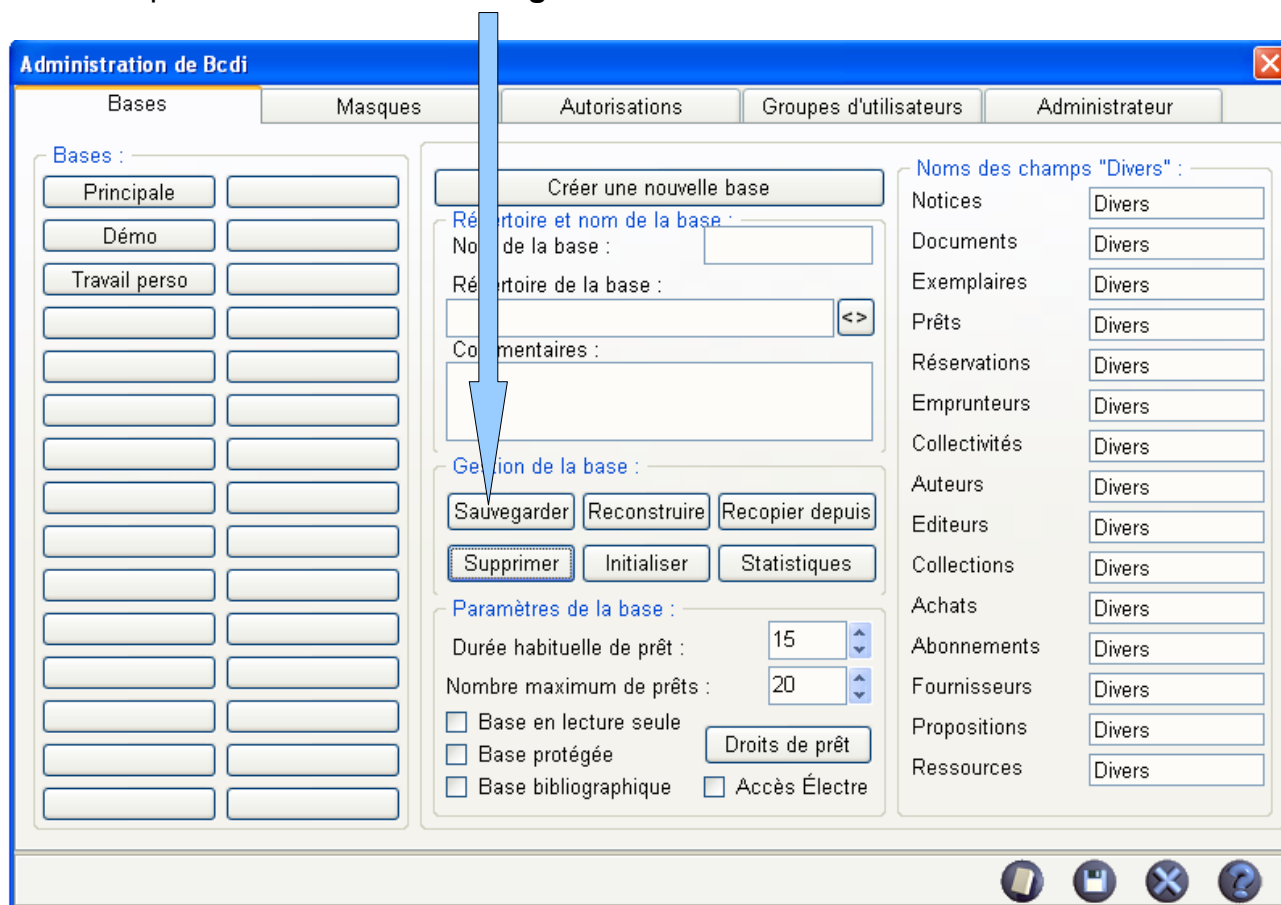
Administration de Bcdi

Bases | Masques | Autorisations | Groupes d'utilisateurs | Administrateur

Bases :
Principale
Démo
Travail perso

Créer une nouvelle base

Répertoire et nom de la base :
Nom de la base :
Répertoire de la base :
<>
Commentaires :

Gestion de la base :
Sauvegarder
Reconstruire
Recopier depuis
Supprimer
Initialiser
Statistiques

Paramètres de la base :
Durée habituelle de prêt : 15
Nombre maximum de prêts : 20
Base en lecture seule
Base protégée
Base bibliographique
Droits de prêt
Accès Électre

Noms des champs "Divers" :
| | |
|---|---|
| Notices | Divers |
| Documents | Divers |
| Exemplaires | Divers |
| Prêts | Divers |
| Réservations | Divers |
| Emprunteurs | Divers |
| Collectivités | Divers |
| Auteurs | Divers |
| Editeurs | Divers |
| Collections | Divers |
| Achats | Divers |
| Abonnements | Divers |
| Fournisseurs | Divers |
| Propositions | Divers |
| Ressources | Divers |